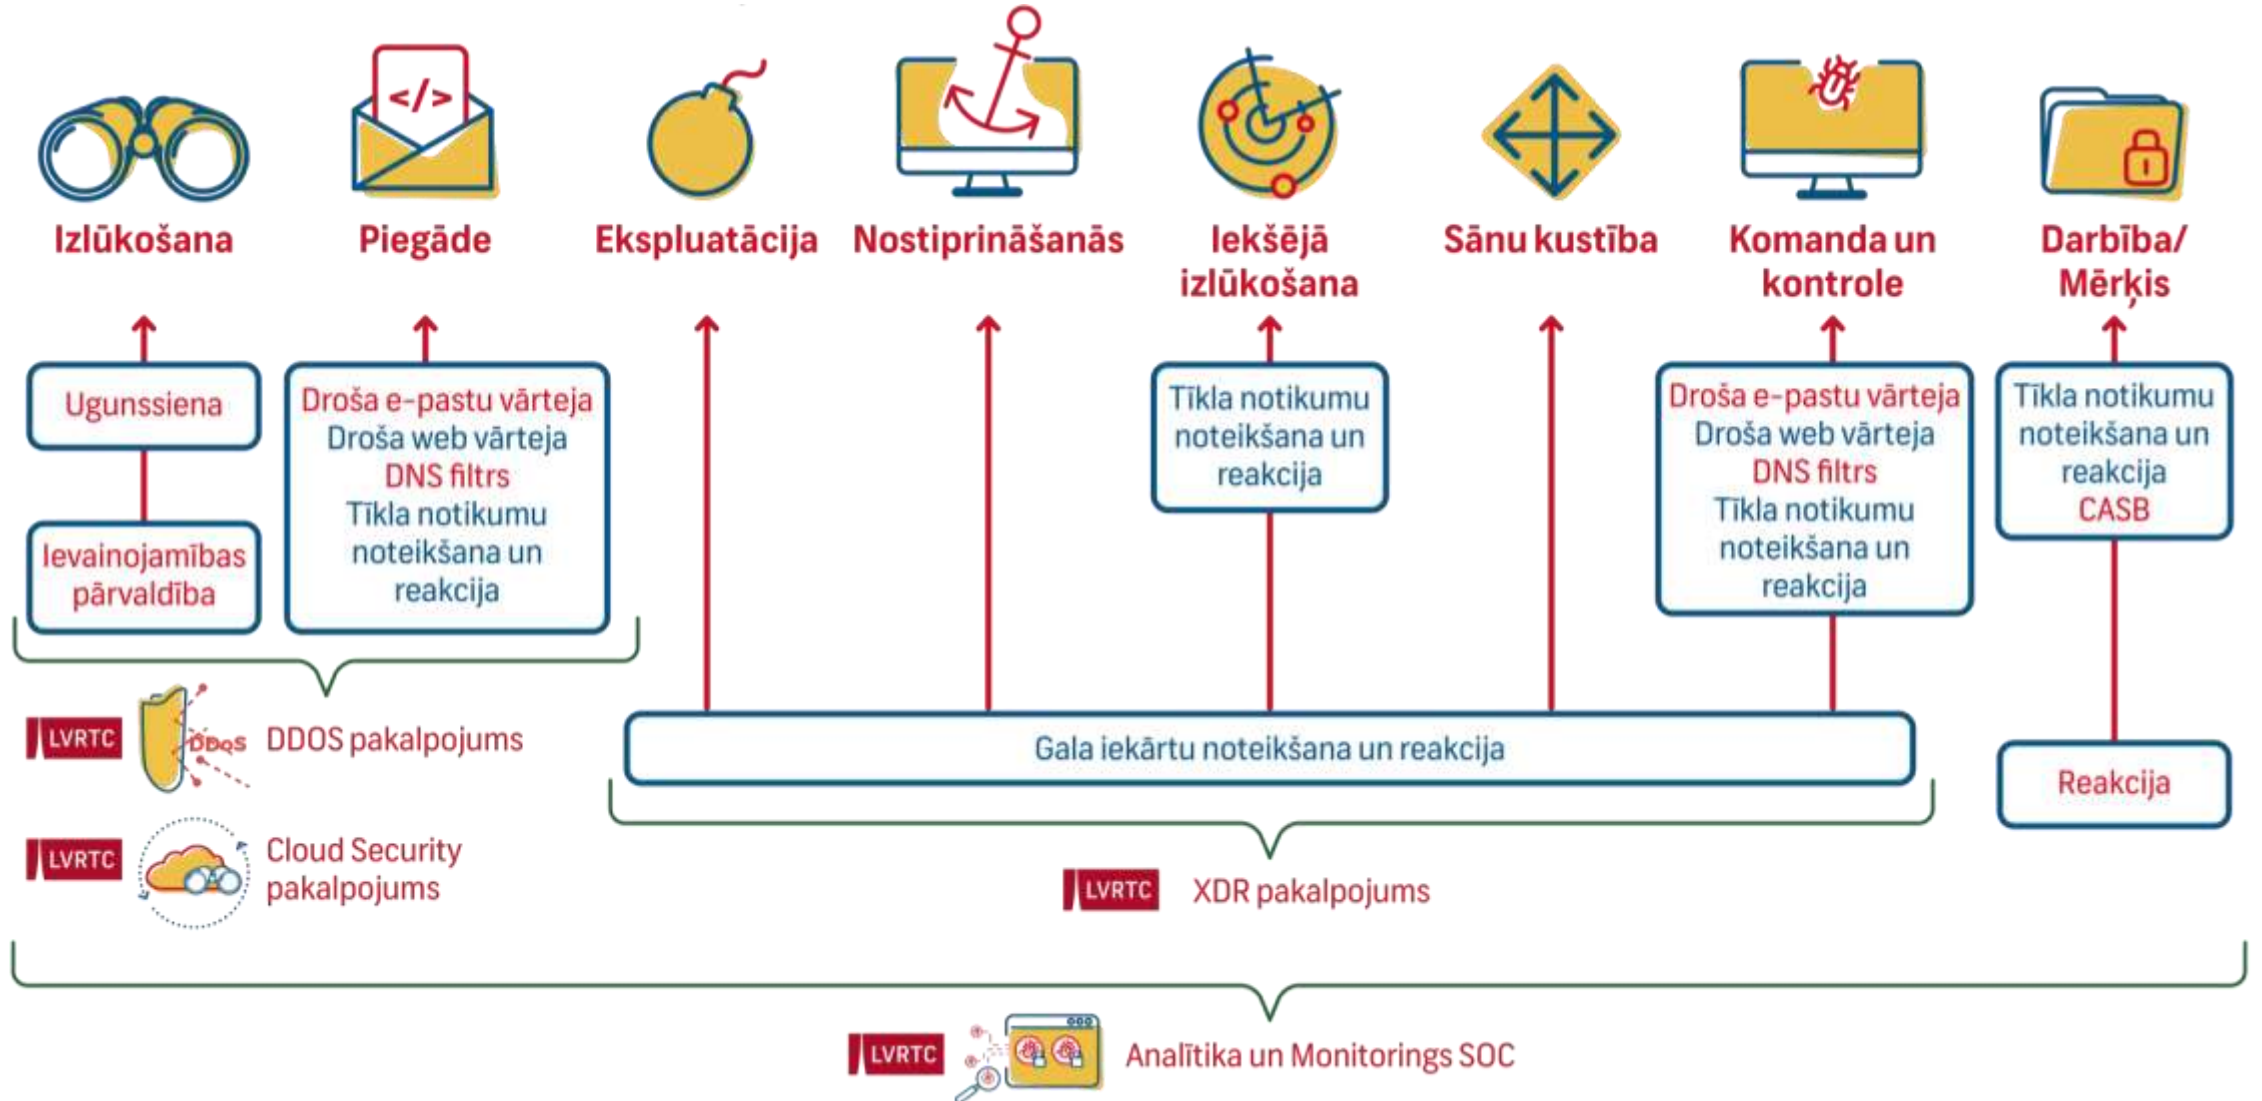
</>

Izlūkošana

Piegāde

Ekspluatācija

Nostiprināšanās

Iekšējā izlūkošana

Sānu kustība

Komanda un kontrole

Darbība/ Mērķis

Ugunssiena

Ievainojamības pārvaldība

Droša e-pastu vārteja
Droša web vārteja
DNS filtrs
Tīkla notikumu noteikšana un reakcija

Tīkla notikumu noteikšana un reakcija

Droša e-pastu vārteja
Droša web vārteja
DNS filtrs
Tīkla notikumu noteikšana un reakcija

Tīkla notikumu noteikšana un reakcija
CASB

LVRTC DDoS DDOS pakalpojums

Gala iekārtu noteikšana un reakcija

Reakcija

LVRTC Cloud Security pakalpojums

LVRTC XDR pakalpojums

LVRTC Analītika un Monitorings SOC